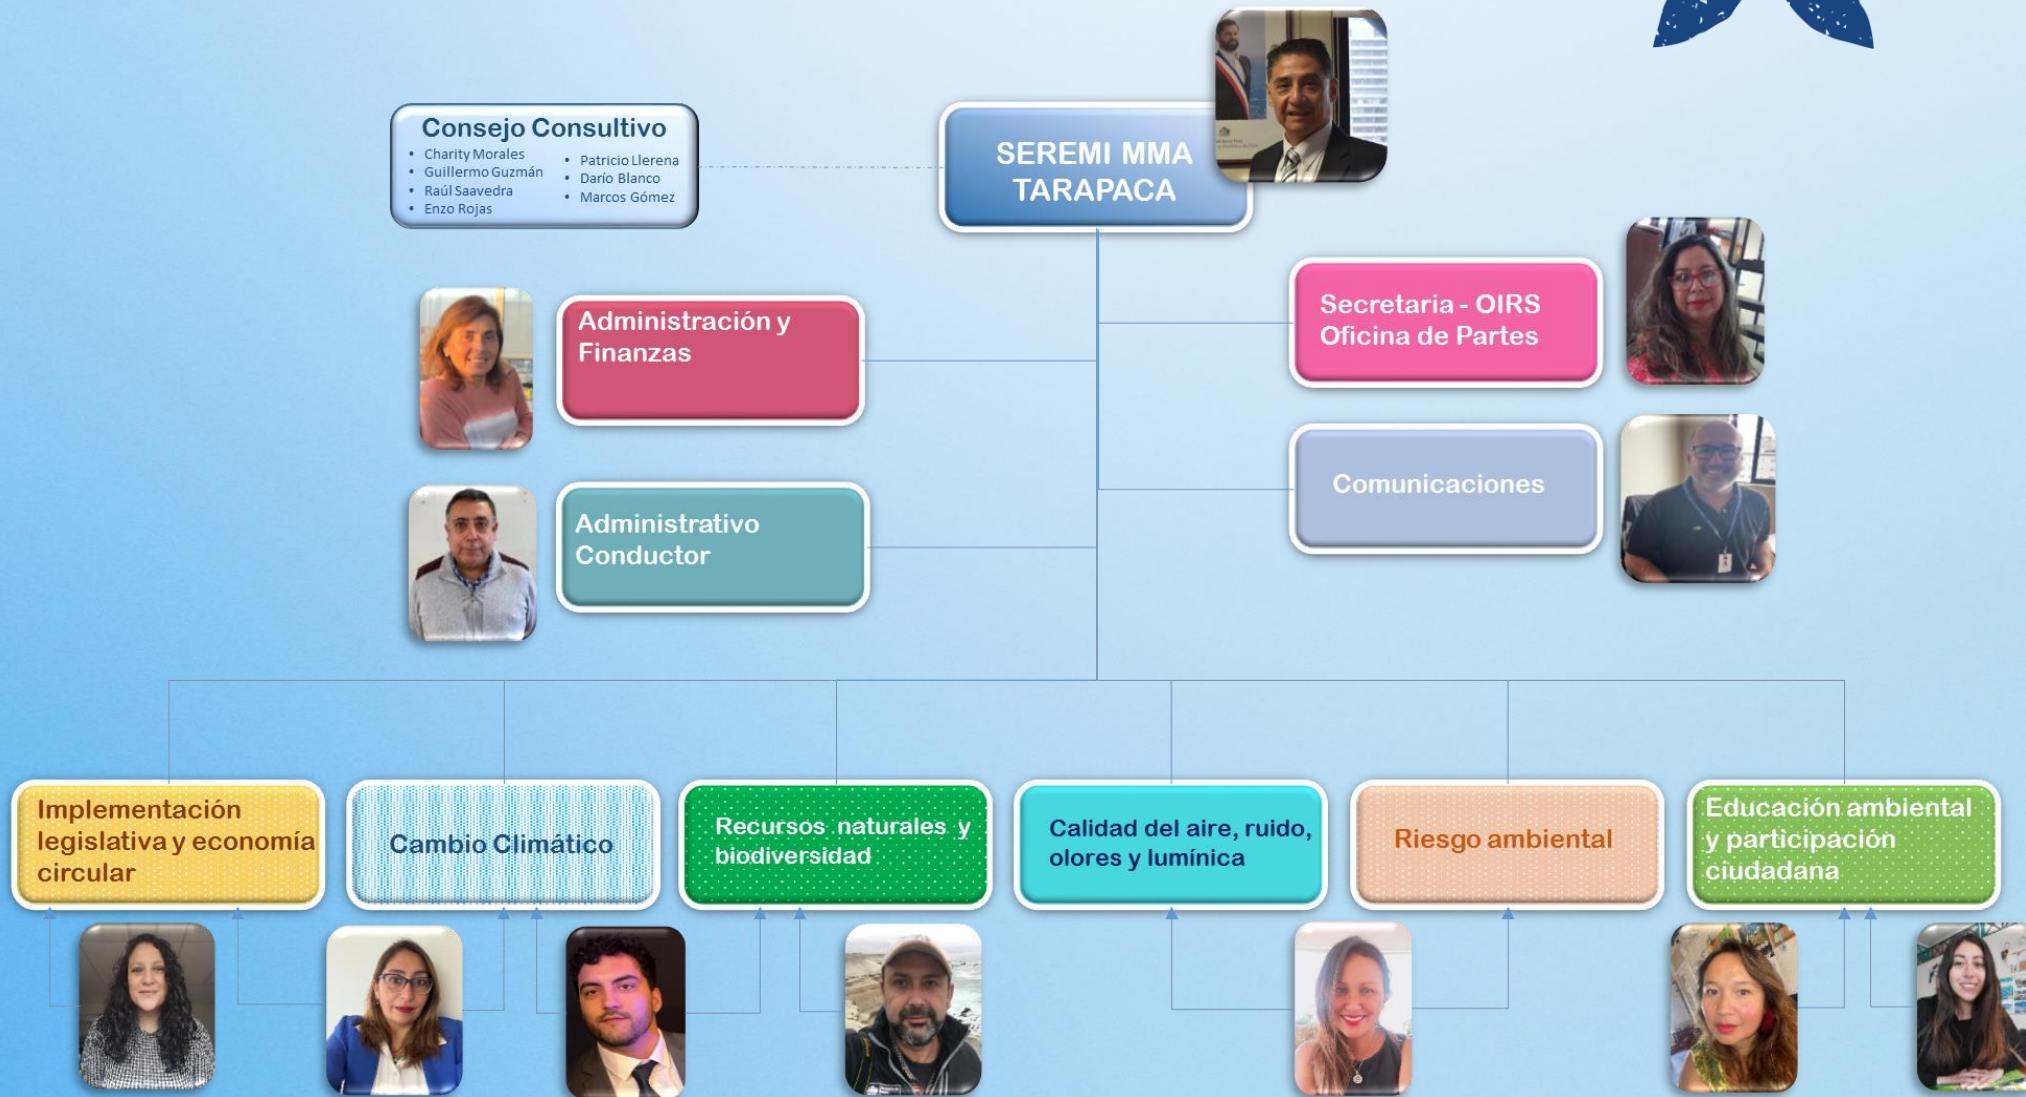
Consejo Consultivo
- Charity Morales
- Guillermo Guzmán
- Raúl Saavedra
- Enzo Rojas
- Patricio Llerena
- Darío Blanco
- Marcos Gómez

SEREMI MMA TARAPACA

Administración y Finanzas

Administrativo Conductor

Secretaria - OIRS Oficina de Partes

Comunicaciones

Implementación legislativa y economía circular

Cambio Climático

Recursos naturales y biodiversidad

Calidad del aire, ruido, olores y lumínica

Riesgo ambiental

Educación ambiental y participación ciudadana